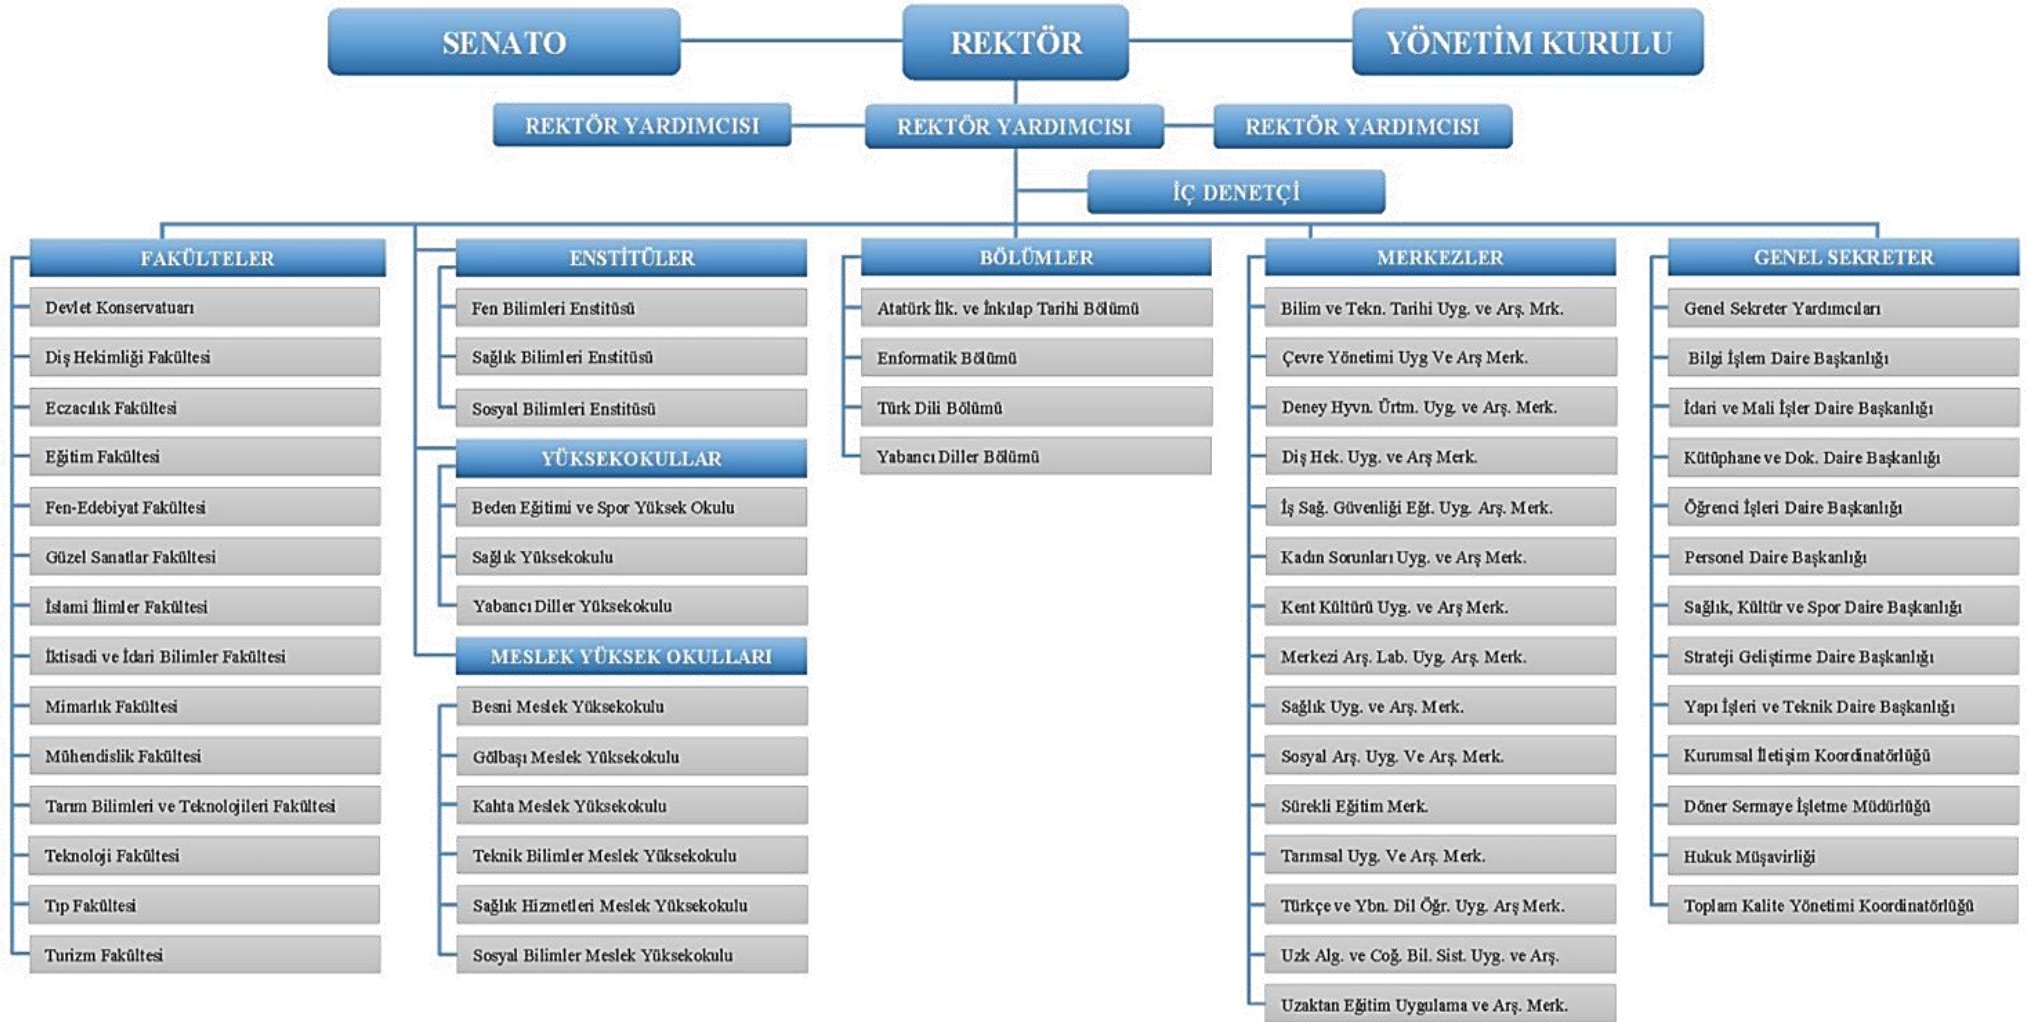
SENATO

REKTÖR

YÖNETİM KURULU

REKTÖR YARDIMCISI

REKTÖR YARDIMCISI

REKTÖR YARDIMCISI

İÇ DENETÇİ

FAKÜLTELER

Devlet Konservatuarı

Diş Hekimliği Fakültesi

Eczacılık Fakültesi

Eğitim Fakültesi

Fen-Edebiyat Fakültesi

Güzel Sanatlar Fakültesi

İslami İlimler Fakültesi

İktisadi ve İdari Bilimler Fakültesi

Mimarlık Fakültesi

Mühendislik Fakültesi

Tarım Bilimleri ve Teknolojileri Fakültesi

Teknoloji Fakültesi

Tıp Fakültesi

Turizm Fakültesi

ENSTİTÜLER

Fen Bilimleri Enstitüsü

Sağlık Bilimleri Enstitüsü

Sosyal Bilimleri Enstitüsü

YÜKSEKOKULLAR

Beden Eğitimi ve Spor Yüksek Okulu

Sağlık Yüksekokulu

Yabancı Diller Yüksekokulu

MESLEK YÜKSEK OKULLARI

Besni Meslek Yüksekokulu

Gölbaşı Meslek Yüksekokulu

Kahta Meslek Yüksekokulu

Teknik Bilimler Meslek Yüksekokulu

Sağlık Hizmetleri Meslek Yüksekokulu

Sosyal Bilimler Meslek Yüksekokulu

BÖLÜMLER

Atatürk İlk. ve İnkılap Tarihi Bölümü

Enformatik Bölümü

Türk Dili Bölümü

Yabancı Diller Bölümü

MERKEZLER

Bilim ve Tekn. Tarihi Uyg. ve Arş. Mrk.

Çevre Yönetimi Uyg Ve Arş Merk.

Deney Hyvn. Ürtm. Uyg. ve Arş. Merk.

Diş Hek. Uyg. ve Arş Merk.

İş Sağ. Güvenliği Eğt. Uyg. Arş. Merk.

Kadın Sorunları Uyg. ve Arş Merk.

Kent Kültürü Uyg. ve Arş Merk.

Merkezi Arş. Lab. Uyg. Arş. Merk.

Sağlık Uyg. ve Arş. Merk.

Sosyal Arş. Uyg. Ve Arş. Merk.

Sürekli Eğitim Merk.

Tarımsal Uyg. Ve Arş. Merk.

Türkçe ve Ybn. Dil Öğr. Uyg. Arş Merk.

Uzk Alg. ve Coğ. Bil. Sist. Uyg. ve Arş.

Uzaktan Eğitim Uygulama ve Arş. Merk.

GENEL SEKRETER

Genel Sekreter Yardımcıları

Bilgi İşlem Daire Başkanlığı

İdari ve Mali İşler Daire Başkanlığı

Kütüphane ve Dok. Daire Başkanlığı

Öğrenci İşleri Daire Başkanlığı

Personel Daire Başkanlığı

Sağlık, Kültür ve Spor Daire Başkanlığı

Strateji Geliştirme Daire Başkanlığı

Yapı İşleri ve Teknik Daire Başkanlığı

Kurumsal İletişim Koordinatörlüğü

Döner Sermaye İşletme Müdürlüğü

Hukuk Müşavirliği

Toplam Kalite Yönetimi Koordinatörlüğü